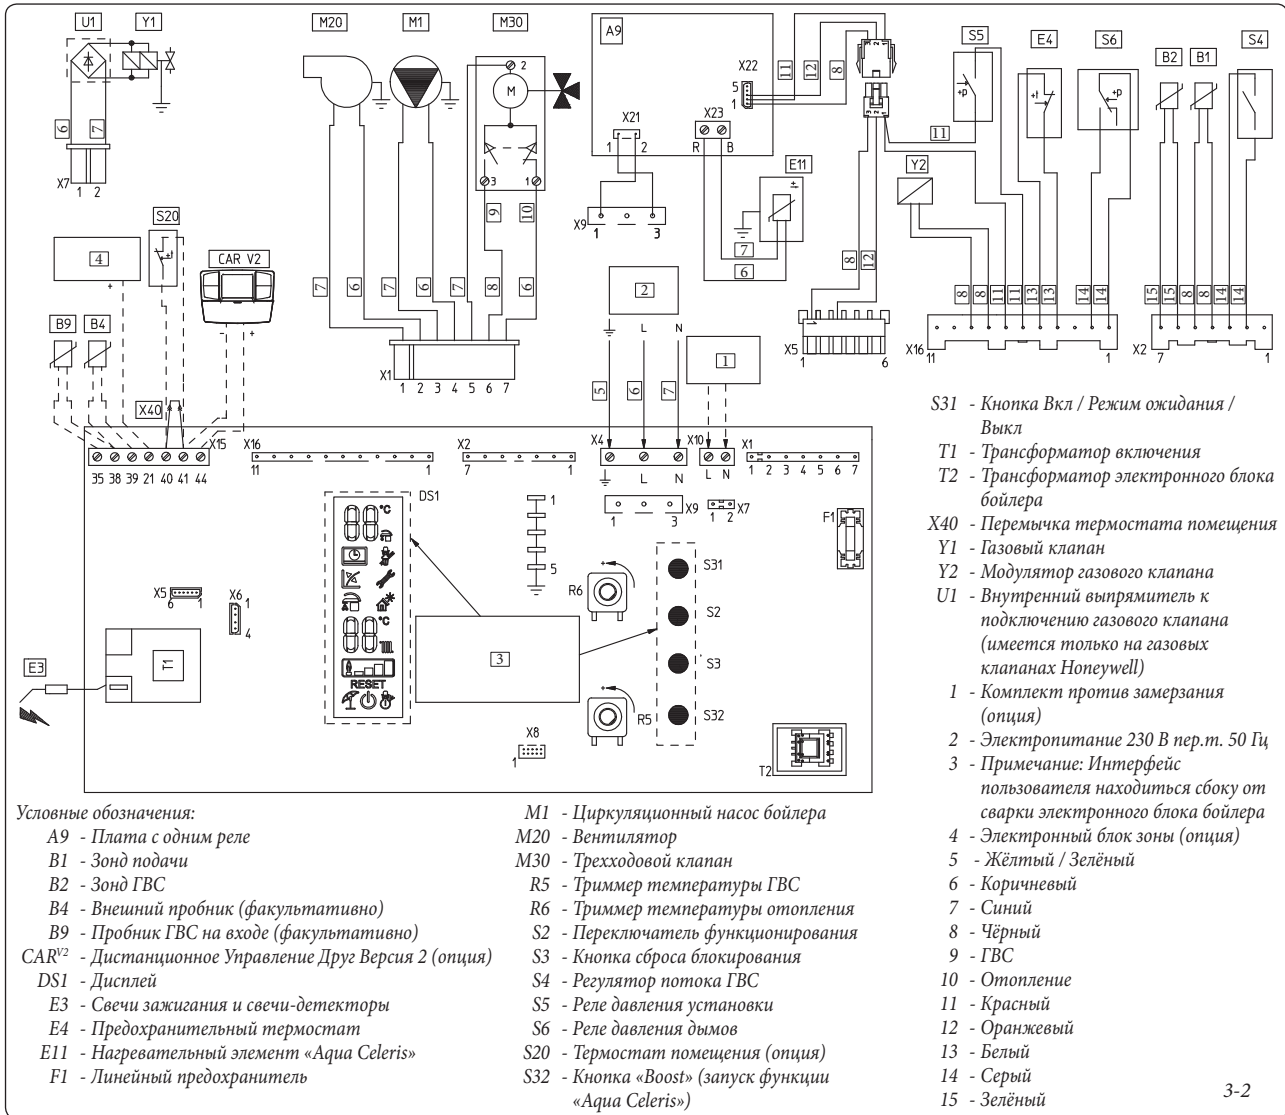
U1 Y1 M20 M1 M30 A9 S5 E4 S6 B2 B1 S4

6 7
X7 1 2

2
M
3 1
9 10

X22
5
1
11 12 8
X21
1 2
X23
R B
E11
X9 1 3
7
6
11

Y2

S20
4
CAR V2

B9 B4

7 6 7 6 7 8 6
X1 1 2 3 4 5 6 7

2
L N
5 6 7
1

8 12
X5 1 6

8 8 11 11 13 13 14 14
X16 11 1

15 15 8 8 14 14
X2 7 1

X40
X15
35 38 39 21 40 41 44
X16 11 1
X2 7 1
X4 L N
X10 L N
X1 1 2 3 4 5 6 7
DS1
°C
°C
RESET
1
5
X9 1 3
X7 1 2
F1
R6
S31
S2
S3
S32
R5
3
X5 6 1
X6 1 4
T1
E3
X8 1
T2

S31 - Кнопка Вкл / Режим ожидания / Выкл
T1 - Трансформатор включения
T2 - Трансформатор электронного блока бойлера
X40 - Перемычка термостата помещения
Y1 - Газовый клапан
Y2 - Модулятор газового клапана
U1 - Внутренний выпрямитель к подключению газового клапана (имеется только на газовых клапанах Honeywell)
1 - Комплект против замерзания (опция)
2 - Электропитание 230 В пер.т. 50 Гц
3 - Примечание: Интерфейс пользователя находиться сбоку от сварки электронного блока бойлера
4 - Электронный блок зоны (опция)
5 - Жёлтый / Зелёный
6 - Коричевый
7 - Синий
8 - Чёрный
9 - ГВС
10 - Отопление
11 - Красный
12 - Оранжевый
13 - Белый
14 - Серый
15 - Зелёный

Условные обозначения:
A9 - Плата с одним реле
B1 - Зонд подачи
B2 - Зонд ГВС
B4 - Внешний пробник (факультативно)
B9 - Пробник ГВС на входе (факультативно)
CAR$^{V2}$ - Дистанционное Управление Друг Версия 2 (опция)
DS1 - Дисплей
E3 - Свечи зажигания и свечи-детекторы
E4 - Предохранительный термостат
E11 - Нагревательный элемент «Aqua Celeris»
F1 - Линейный предохранитель

M1 - Циркуляционный насос бойлера
M20 - Вентилятор
M30 - Трехходовой клапан
R5 - Триммер температуры ГВС
R6 - Триммер температуры отопления
S2 - Переключатель функционирования
S3 - Кнопка сброса блокирования
S4 - Регулятор потока ГВС
S5 - Реле давления установки
S6 - Реле давления дымов
S20 - Термостат помещения (опция)
S32 - Кнопка «Boost» (запуск функции «Aqua Celeris»)

3-2